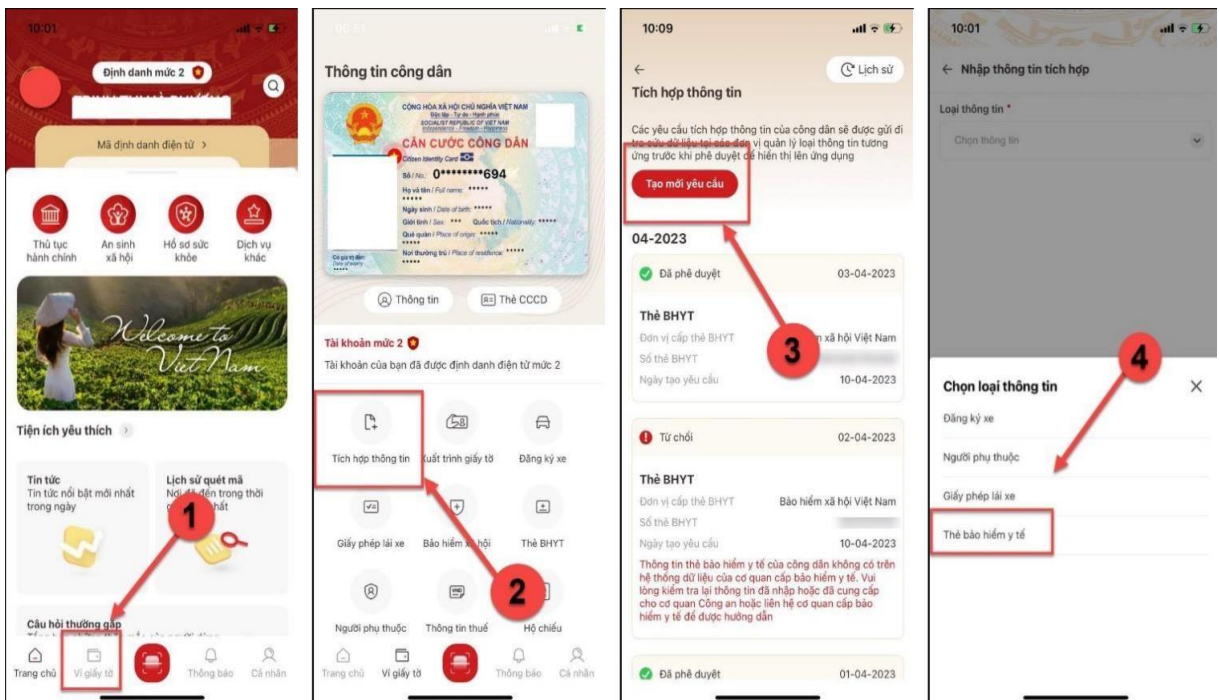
10:01

Định danh mức 2

Mã định danh điện tử >

Thủ tục hành chính
An sinh xã hội
Hồ sơ sức khỏe
Dịch vụ khác

Welcome to Viet Nam

Tiện ích yêu thích >

Tin tức
Tin tức nổi bật mới nhất trong ngày

Lịch sử quét mã
Nơi đã đến trong thời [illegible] nhất

1

Câu hỏi thường gặp

Trang chủ
Ví giấy tờ
Thông báo
Cá nhân

Thông tin công dân

CỘNG HÒA XÃ HỘI CHỦ NGHĨA VIỆT NAM
Độc lập - Tự do - Hạnh phúc
SOCIALIST REPUBLIC OF VIET NAM
Independence - Freedom - Happiness
CĂN CƯỚC CÔNG DÂN
Citizen Identity Card
Số / No.: 0********694
Họ và tên / Full name: *****
Ngày sinh / Date of birth: *****
Giới tính / Sex: *** Quốc tịch / Nationality: *****
Quê quán / Place of origin: *****
Nơi thường trú / Place of residence: *****
Có giá trị đến: Date of expiry *****

Thông tin
Thẻ CCCD

Tài khoản mức 2
Tài khoản của bạn đã được định danh điện tử mức 2

Tích hợp thông tin
Xuất trình giấy tờ
Đăng ký xe
Giấy phép lái xe
Bảo hiểm xã hội
Thẻ BHYT
Người phụ thuộc
Thông tin thuế
Hộ chiếu

2

Trang chủ
Ví giấy tờ
Thông báo
Cá nhân

10:09

Lịch sử

Tích hợp thông tin

Các yêu cầu tích hợp thông tin của công dân sẽ được gửi đi tra cứu dữ liệu tại các đơn vị quản lý loại thông tin tương ứng trước khi phê duyệt để hiển thị lên ứng dụng

Tạo mới yêu cầu

04-2023

Đã phê duyệt 03-04-2023

Thẻ BHYT
Đơn vị cấp thẻ BHYT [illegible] xã hội Việt Nam
Số thẻ BHYT
Ngày tạo yêu cầu 10-04-2023

3

Từ chối 02-04-2023

Thẻ BHYT
Đơn vị cấp thẻ BHYT Bảo hiểm xã hội Việt Nam
Số thẻ BHYT
Ngày tạo yêu cầu 10-04-2023
Thông tin thẻ bảo hiểm y tế của công dân không có trên hệ thống dữ liệu của cơ quan cấp bảo hiểm y tế. Vui lòng kiểm tra lại thông tin đã nhập hoặc đã cung cấp cho cơ quan Công an hoặc liên hệ cơ quan cấp bảo hiểm y tế để được hướng dẫn

Đã phê duyệt 01-04-2023

10:01

← Nhập thông tin tích hợp

Loại thông tin *
Chọn thông tin

4

Chọn loại thông tin

Đăng ký xe
Người phụ thuộc
Giấy phép lái xe
Thẻ bảo hiểm y tế